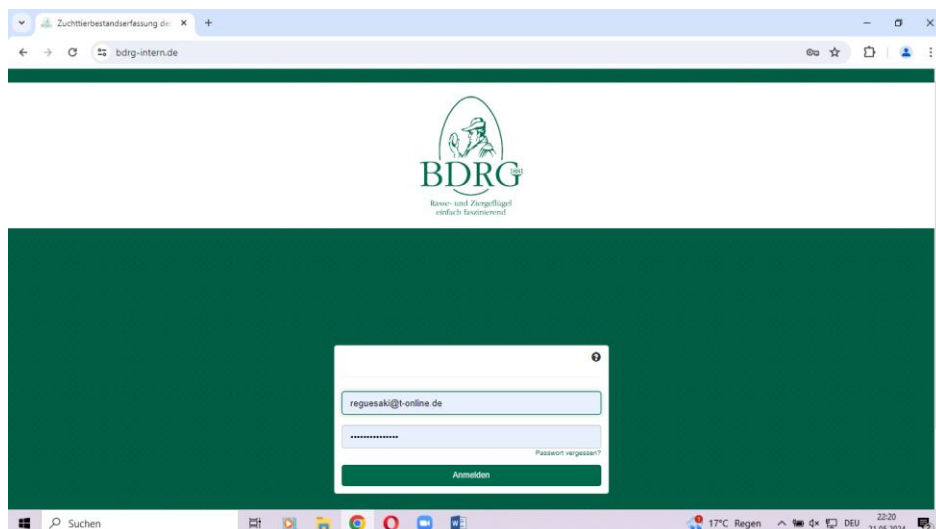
Zuchttierbestandserfassung de ×
+
bdrg-intern.de

BDRG
1881
Rasse- und Ziergeflügel
einfach faszinierend

reguesaki@t-online.de
••••••••••••••••
Passwort vergessen?
Anmelden

Suchen
17°C Regen
DEU
22:20
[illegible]